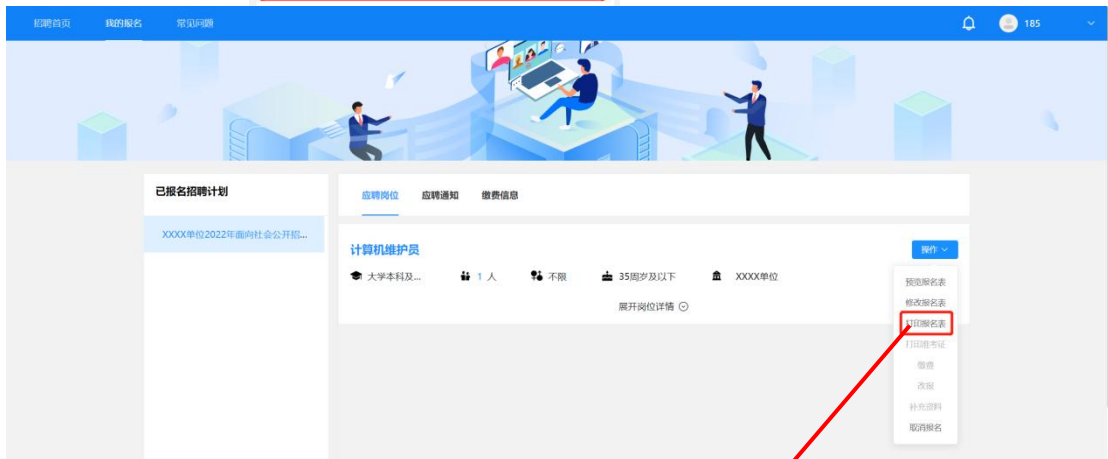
招聘首页 我的报名 常见问题

185

已报名招聘计划

XXXX单位2022年面向社会公开招...

应聘岗位 应聘通知 缴费信息

计算机维护员

操作

大学本科及... 1 人 不限 35周岁及以下 XXXX单位

展开岗位详情

预览报名表
修改报名表
打印报名表
打印准考证
缴费
改报
补充资料
取消报名